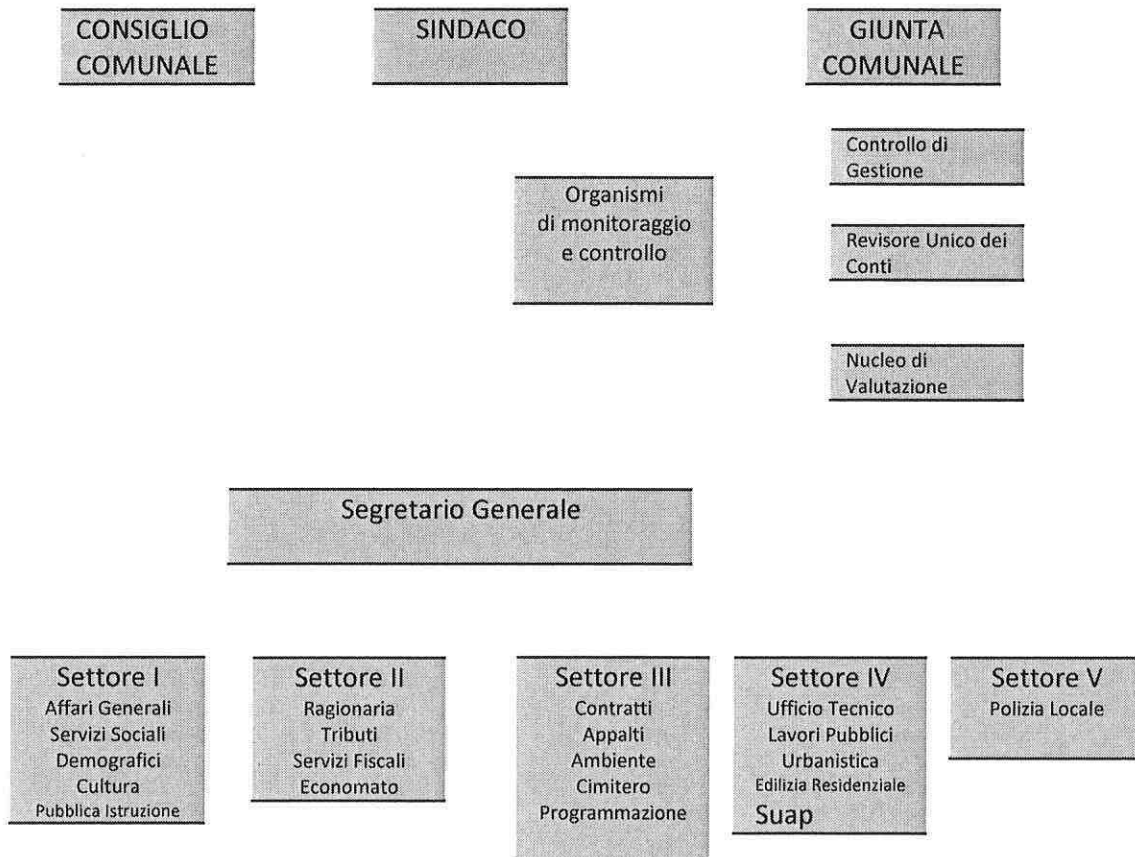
CONSIGLIO COMUNALE

SINDACO

GIUNTA COMUNALE

Controllo di Gestione

Organismi di monitoraggio e controllo

Revisore Unico dei Conti

Nucleo di Valutazione

Segretario Generale

Settore I
Affari Generali
Servizi Sociali
Demografici
Cultura
Pubblica Istruzione

Settore II
Ragionaria
Tributi
Servizi Fiscali
Economato

Settore III
Contratti
Appalti
Ambiente
Cimitero
Programmazione

Settore IV
Ufficio Tecnico
Lavori Pubblici
Urbanistica
Edilizia Residenziale
Suap

Settore V
Polizia Locale